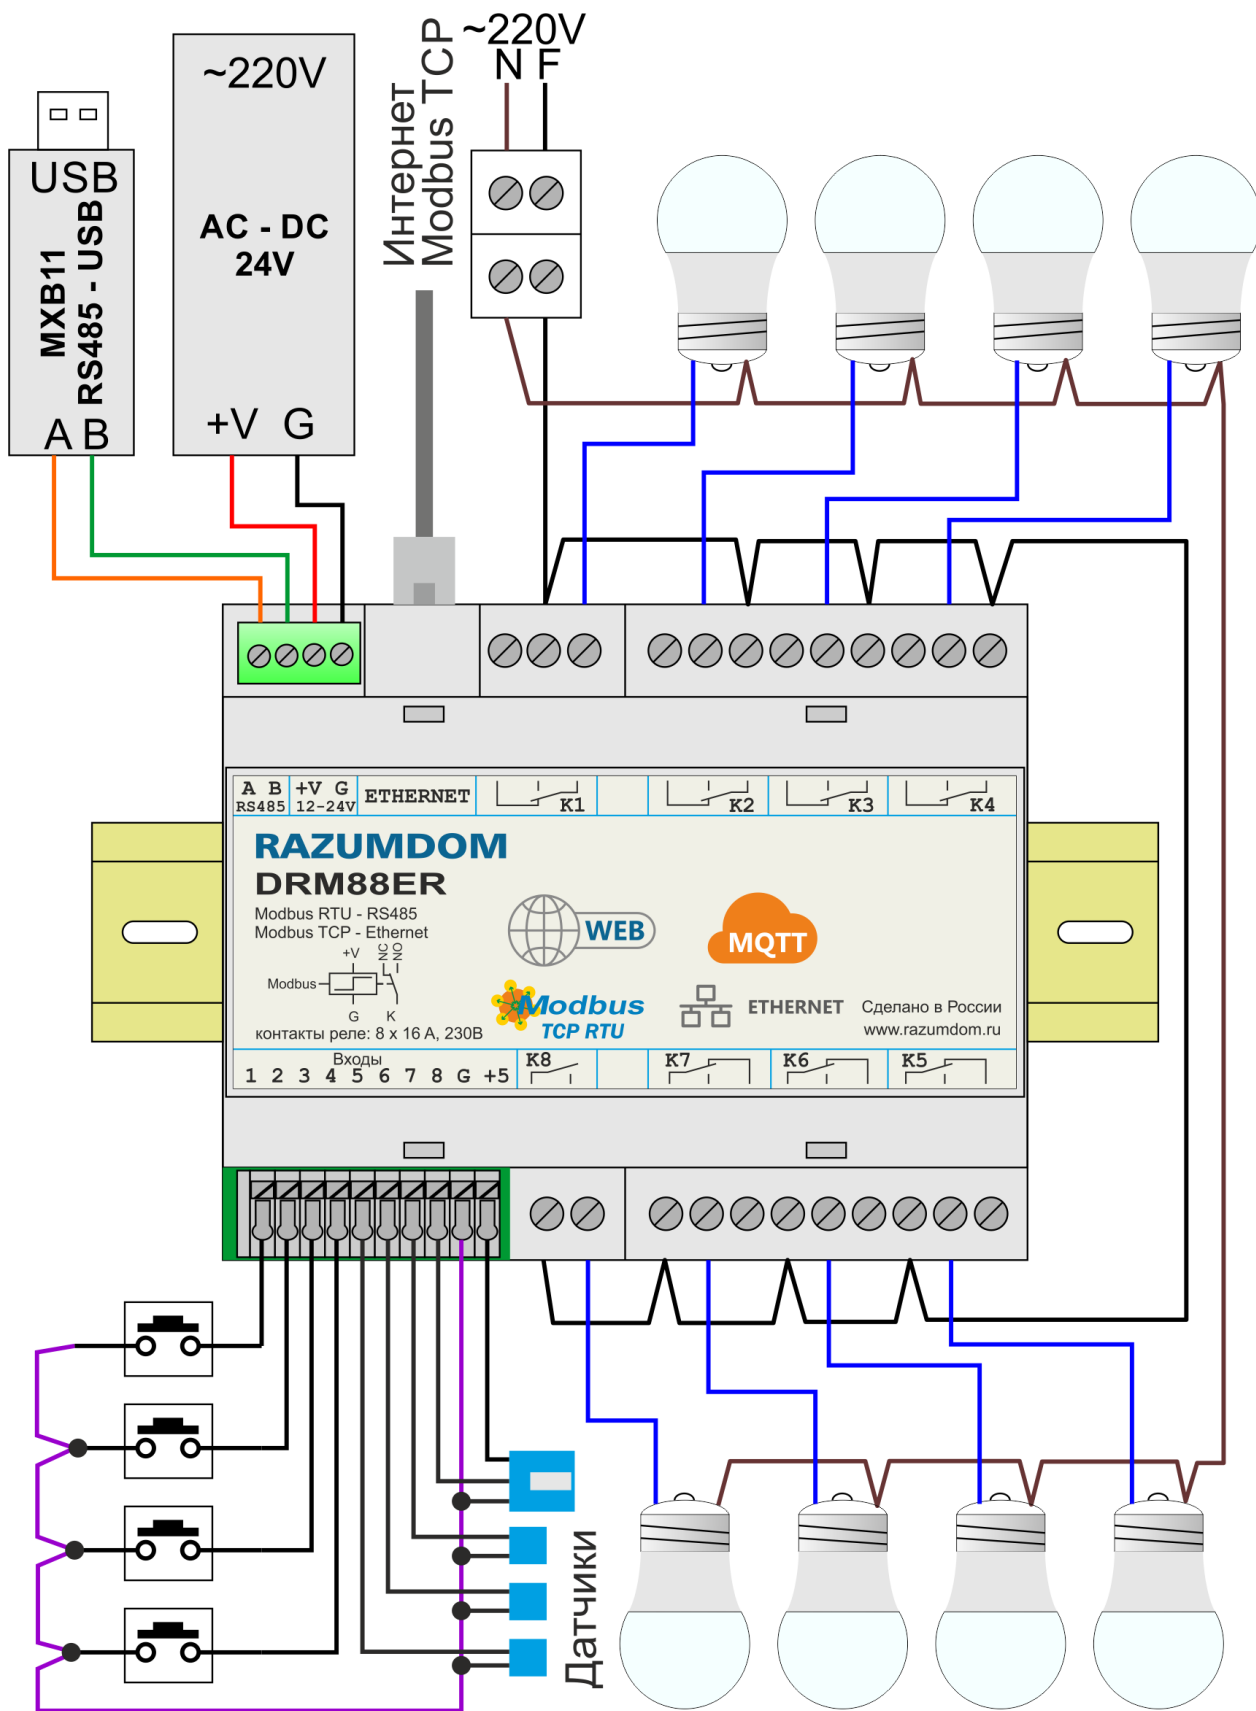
USB
MXB11
RS485 - USB
A B

~220V
AC - DC
24V
+V G

Интернет
Modbus TCP

~220V
N F

A B
RS485
+V G
12-24V
ETHERNET
K1
K2
K3
K4

RAZUMDOM
DRM88ER
Modbus RTU - RS485
Modbus TCP - Ethernet
+V
NC
NO
Modbus
G K
контакты реле: 8 x 16 A, 230B

WEB
MQTT
Modbus
TCP RTU
ETHERNET
Сделано в России
www.razumdom.ru

Входы
1 2 3 4 5 6 7 8 G +5
K8
K7
K6
K5

Датчики